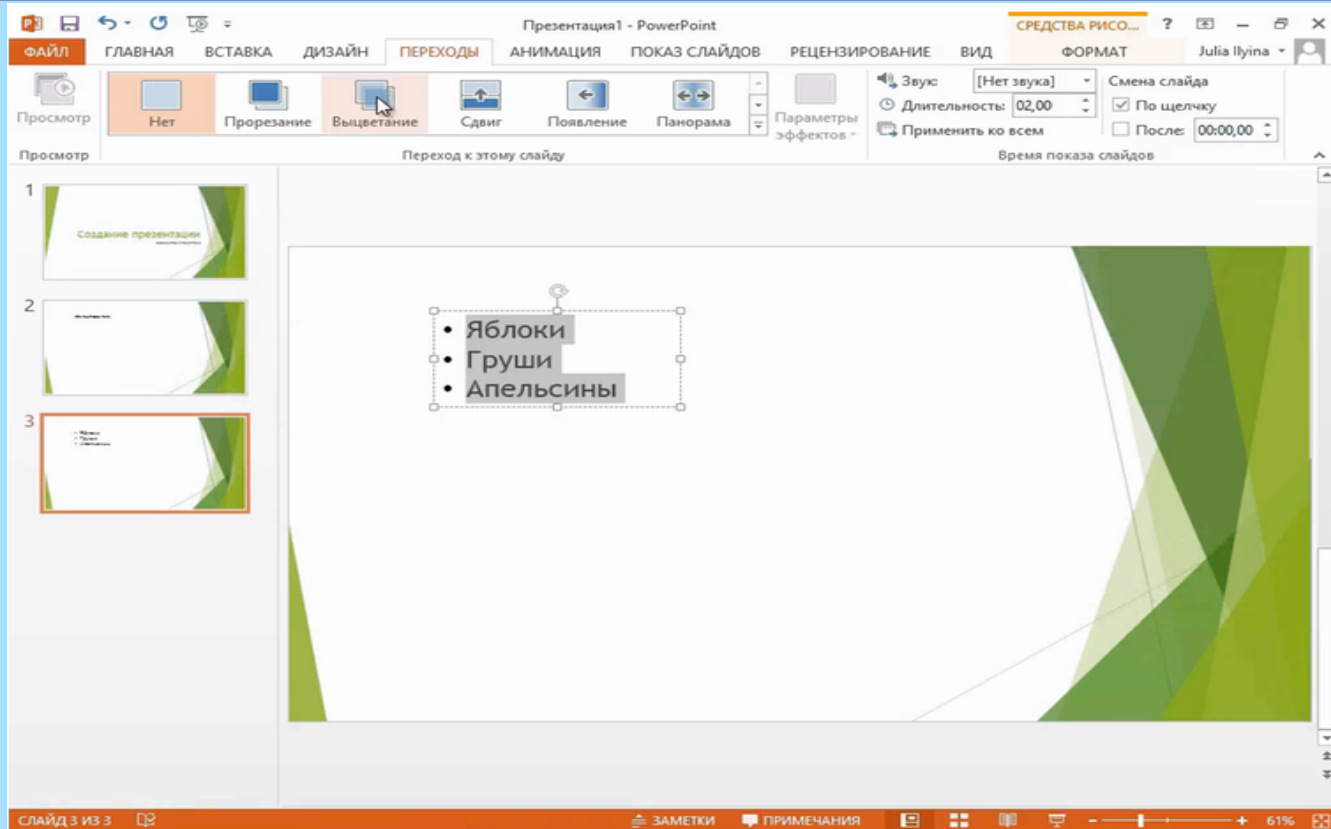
Презентация1 - PowerPoint

СРЕДСТВА РИСО...

?

ФАЙЛ ГЛАВНАЯ ВСТАВКА ДИЗАЙН ПЕРЕХОДЫ АНИМАЦИЯ ПОКАЗ СЛАЙДОВ РЕЦЕНЗИРОВАНИЕ ВИД ФОРМАТ Julia Ilyina

Просмотр

Просмотр

Нет Прорезание Выцветание Сдвиг Появление Панорама

Параметры эффектов

Переход к этому слайду

Звук: [Нет звука]

Длительность: 02,00

Применить ко всем

Смена слайда

По щелчку

После: 00:00,00

Время показа слайдов

1

Создание презентации

2

3

• Яблоки
• Груши
• Апельсины

СЛАЙД 3 ИЗ 3

ЗАМЕТКИ ПРИМЕЧАНИЯ

61%